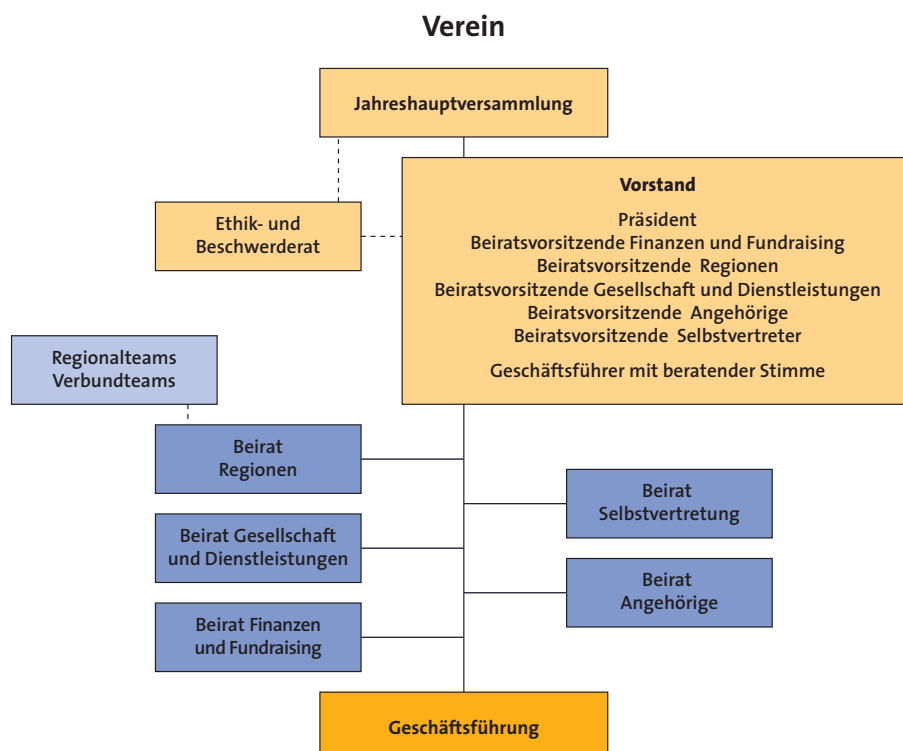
Verein

Jahreshauptversammlung

Ethik- und Beschwerderat

Vorstand

Präsident
Beiratsvorsitzende Finanzen und Fundraising
Beiratsvorsitzende Regionen
Beiratsvorsitzende Gesellschaft und Dienstleistungen
Beiratsvorsitzende Angehörige
Beiratsvorsitzende Selbstvertreter

Geschäftsführer mit beratender Stimme

Regionalteams
Verbundteams

Beirat
Regionen

Beirat Gesellschaft
und Dienstleistungen

Beirat Finanzen
und Fundraising

Beirat
Selbstvertretung

Beirat
Angehörige

Geschäftsführung